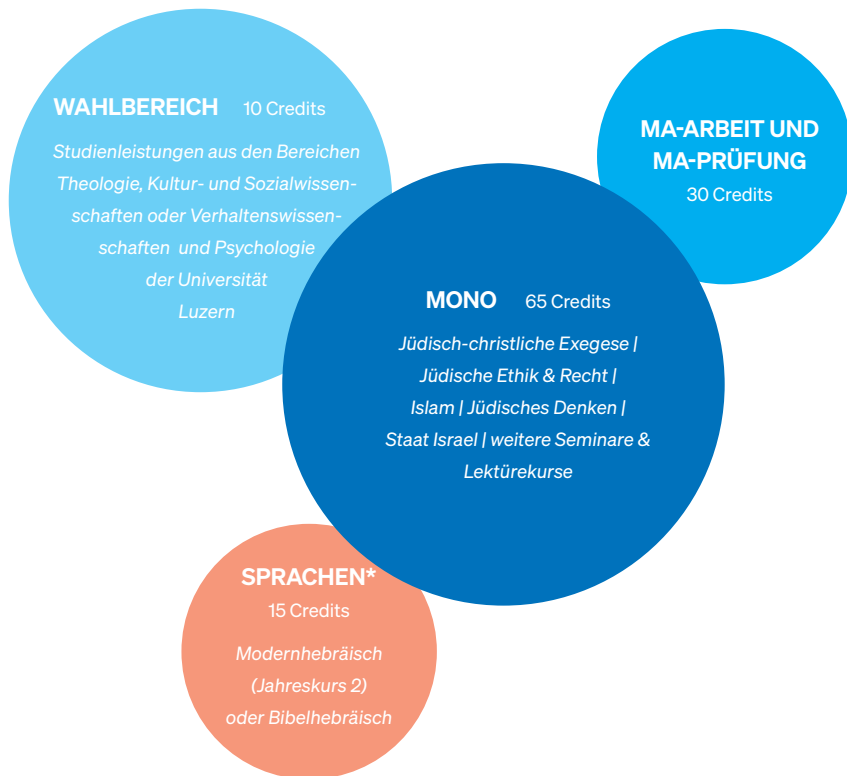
WAHLBEREICH 10 Credits

Studienleistungen aus den Bereichen Theologie, Kultur- und Sozialwissenschaften oder Verhaltenswissenschaften und Psychologie der Universität Luzern

MA-ARBEIT UND MA-PRÜFUNG
30 Credits

MONO 65 Credits

Jüdisch-christliche Exegese | Jüdische Ethik & Recht | Islam | Jüdisches Denken | Staat Israel | weitere Seminare & Lektürekurse

SPRACHEN*
15 Credits

Modernhebräisch (Jahreskurs 2) oder Bibelhebräisch